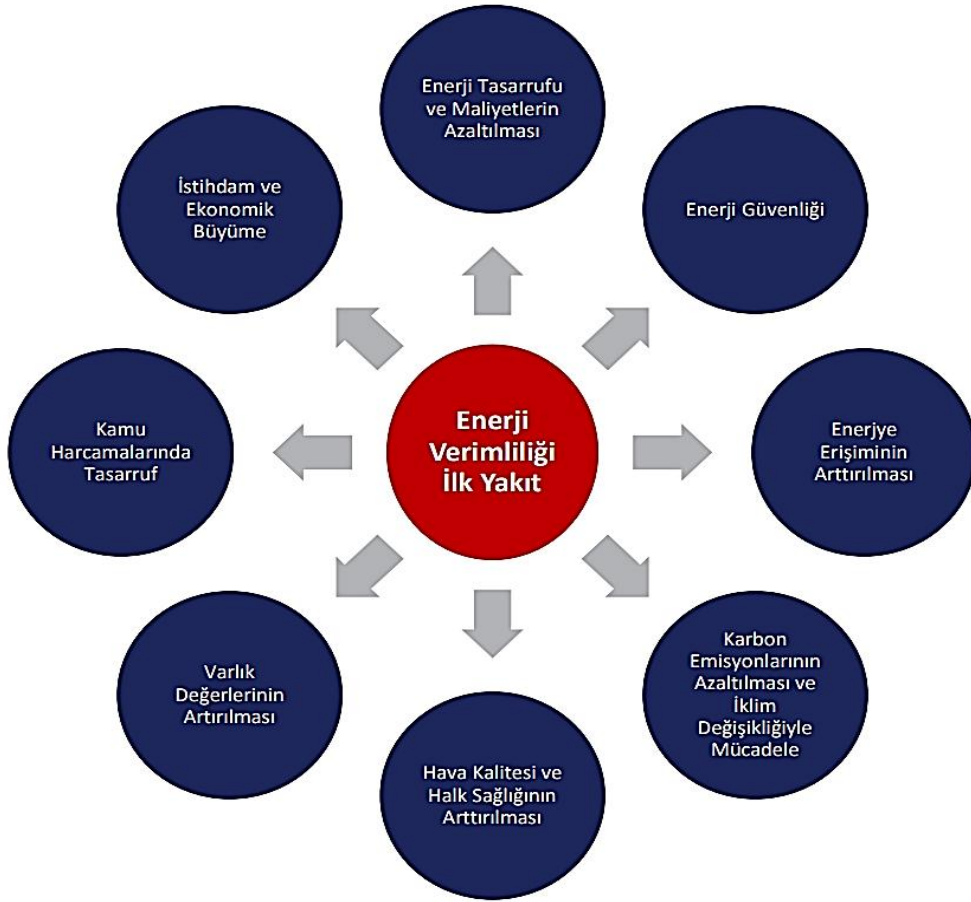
Enerji Verimliliği İlk Yakıt

Enerji Tasarrufu ve Maliyetlerin Azaltılması

Enerji Güvenliği

Enerjye Erişiminin Arttırılması

Karbon Emisyonlarının Azaltılması ve İklim Değişikliğiyle Mücadele

Hava Kalitesi ve Halk Sağlığının Arttırılması

Varlık Değerlerinin Artırılması

Kamu Harcamalarında Tasarruf

İstihdam ve Ekonomik Büyüme